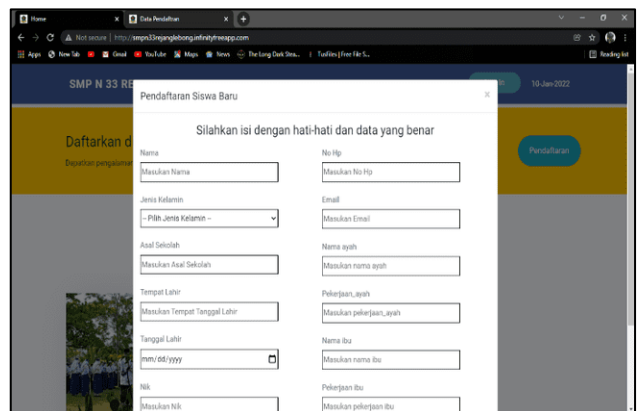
Home
Data Pendaftaran
Not secure | http://smpn33rejanglebong.infinityfreeapp.com
Apps New Tab Gmail YouTube Maps News The Long Dark Stea... Tusfiles | Free File S...
Reading list

SMP N 33 RE
10-Jan-2022

Daftarkan d
Dapatkan pengalaman

Pendaftaran

Pendaftaran Siswa Baru
×

Silahkan isi dengan hati-hati dan data yang benar

Nama
Masukan Nama

No Hp
Masukan No Hp

Jenis Kelamin
-- Pilih Jenis Kelamin --

Email
Masukan Email

Asal Sekolah
Masukan Asal Sekolah

Nama ayah
Masukan nama ayah

Tempat Lahir
Masukan Tempat Tanggal Lahir

Pekerjaan_ayah
Masukan pekerjaan_ayah

Tanggal Lahir
mm/dd/yyyy

Nama ibu
Masukan nama ibu

Nik
Masukan Nik

Pekerjaan ibu
Masukan pekerjaan ibu